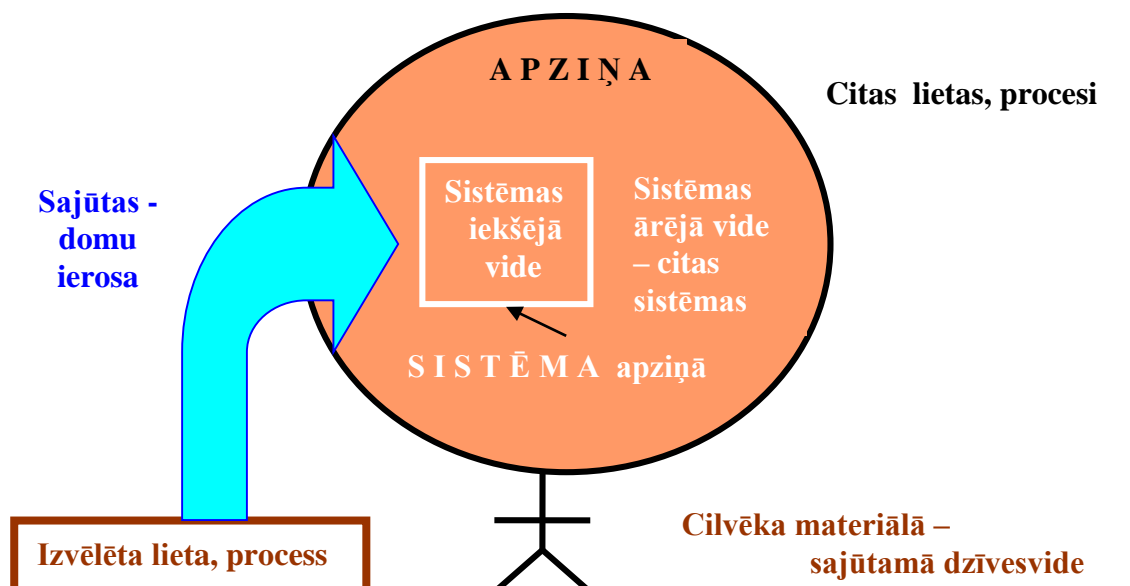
A P Z I Ņ A

Citas lietas, procesi

Sajūtas - domu ierosa

Sistēmas iekšējā vide

Sistēmas ārējā vide – citas sistēmas

S I S T Ē M A apziņā

Izvēlēta lieta, process

Cilvēka materiālā – sajūtamā dzīvesvide